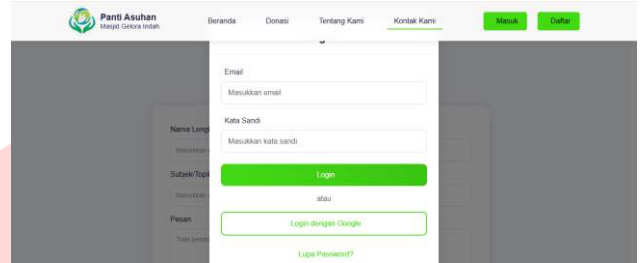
Panti Asuhan
Masjid Gelora Indah

Beranda Donasi Tentang Kami Kontak Kami Masuk Daftar

Email
Masukkan email
Kata Sandi
Masukkan kata sandi
Login
atau
Login dengan Google
Lupa Password?

Nama Lengk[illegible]
Masukkan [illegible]
Subjek/Topi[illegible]
Masukkan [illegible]
Pesan
Tulis pesan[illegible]